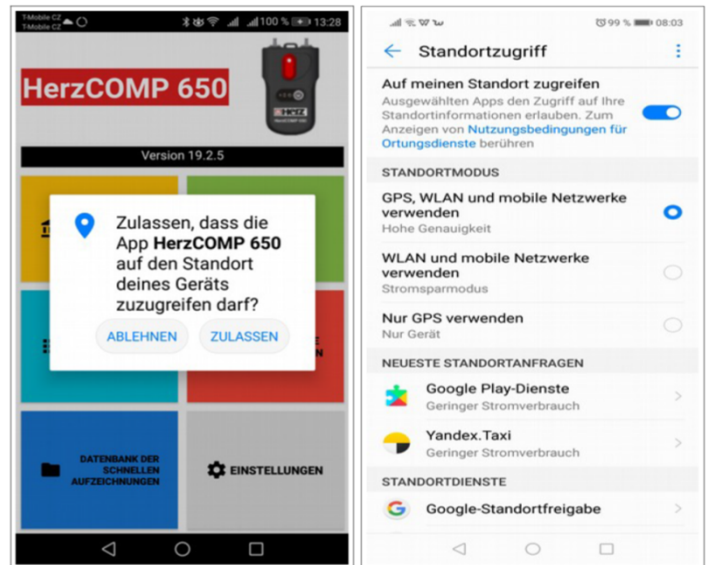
T-Mobile CZ
T-Mobile CZ
100 % 13:28

HerzCOMP 650

HERZ

Version 19.2.5

Zulassen, dass die App **HerzCOMP 650** auf den Standort deines Geräts zuzugreifen darf?

ABLEHNEN ZULASSEN

DATENBANK DER SCHNELLEN AUFZEICHNUNGEN

EINSTELLUNGEN

99 % 08:03

Standortzugriff

Auf meinen Standort zugreifen
Ausgewählten Apps den Zugriff auf Ihre Standortinformationen erlauben. Zum Anzeigen von Nutzungsbedingungen für Ortungsdienste berühren

STANDORTMODUS

GPS, WLAN und mobile Netzwerke verwenden
Hohe Genauigkeit

WLAN und mobile Netzwerke verwenden
Stromsparmodus

Nur GPS verwenden
Nur Gerät

NEUESTE STANDORTANFRAGEN

Google Play-Dienste
Geringer Stromverbrauch

Yandex.Taxi
Geringer Stromverbrauch

STANDORTDIENSTE

Google-Standortfreigabe